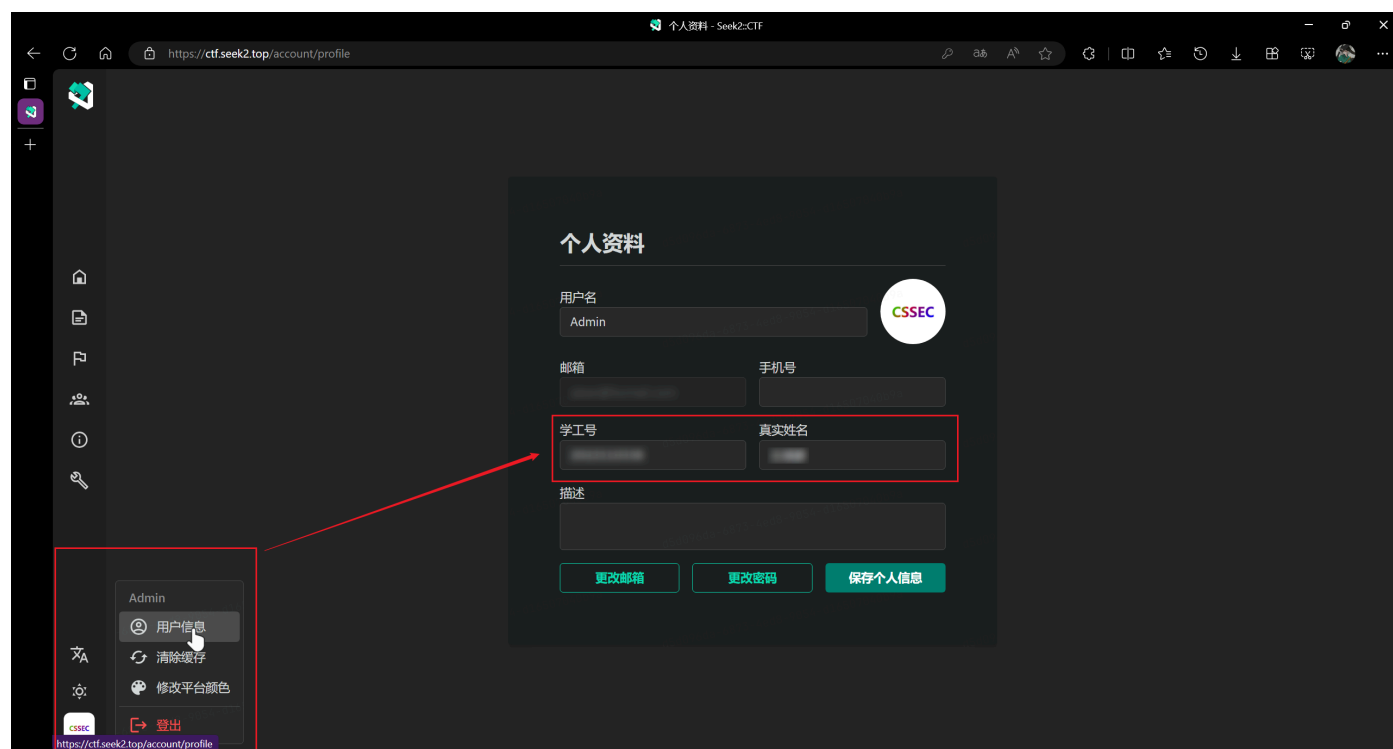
个人资料 - Seek2::CTF

https://ctf.seek2.top/account/profile

个人资料

用户名

Admin

CSSEC

邮箱

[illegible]

手机号

学工号

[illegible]

真实姓名

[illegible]

描述

更改邮箱

更改密码

保存个人信息

Admin

用户信息

清除缓存

修改平台颜色

登出

CSSEC

https://ctf.seek2.top/account/profile